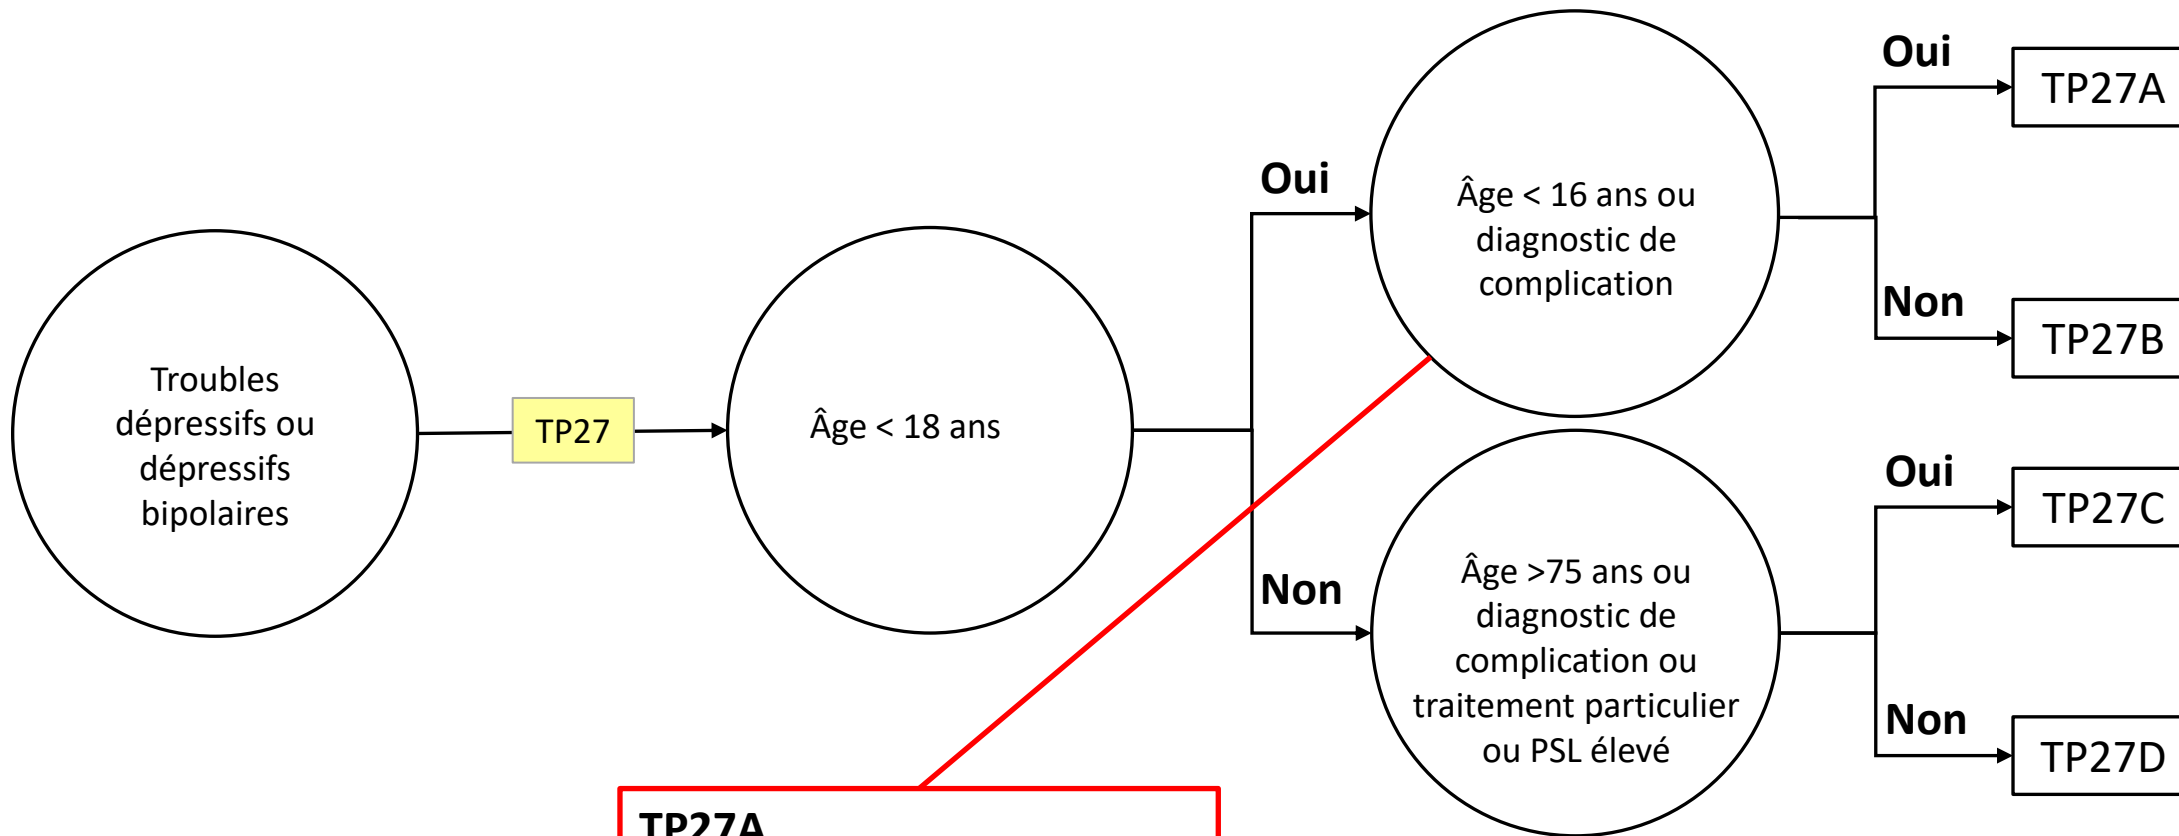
Troubles dépressifs ou dépressifs bipolaires

TP27

Âge < 18 ans

Oui

Âge < 16 ans ou diagnostic de complication

Oui

TP27A

Non

TP27B

Non

Âge >75 ans ou diagnostic de complication ou traitement particulier ou PSL élevé

Oui

TP27C

Non

TP27D

TP27A